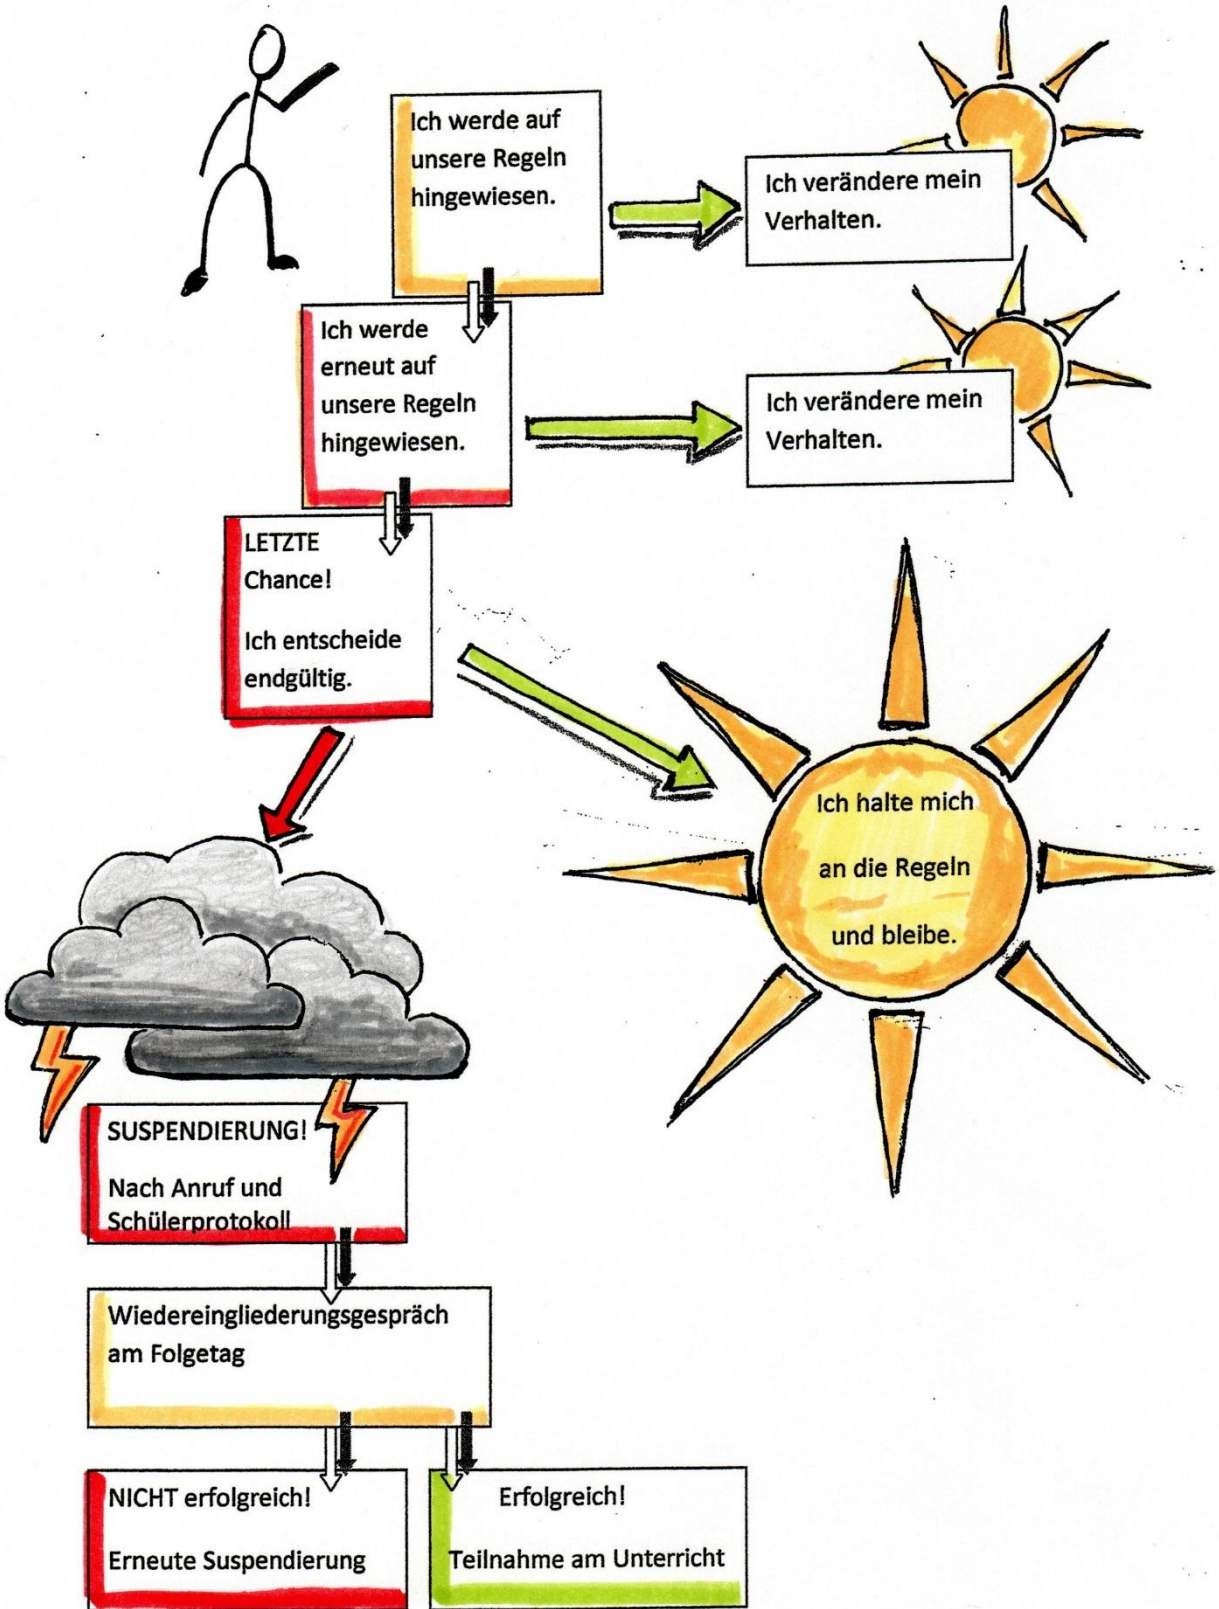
Ich werde auf unsere Regeln hingewiesen.

Ich verändere mein Verhalten.

Ich werde erneut auf unsere Regeln hingewiesen.

Ich verändere mein Verhalten.

LETZTE Chance!

Ich entscheide endgültig.

Ich halte mich an die Regeln und bleibe.

SUSPENDIERUNG!

Nach Anruf und Schülerprotokoll

Wiedereingliederungsgespräch am Folgetag

NICHT erfolgreich!

Erneute Suspendierung

Erfolgreich!

Teilnahme am Unterricht